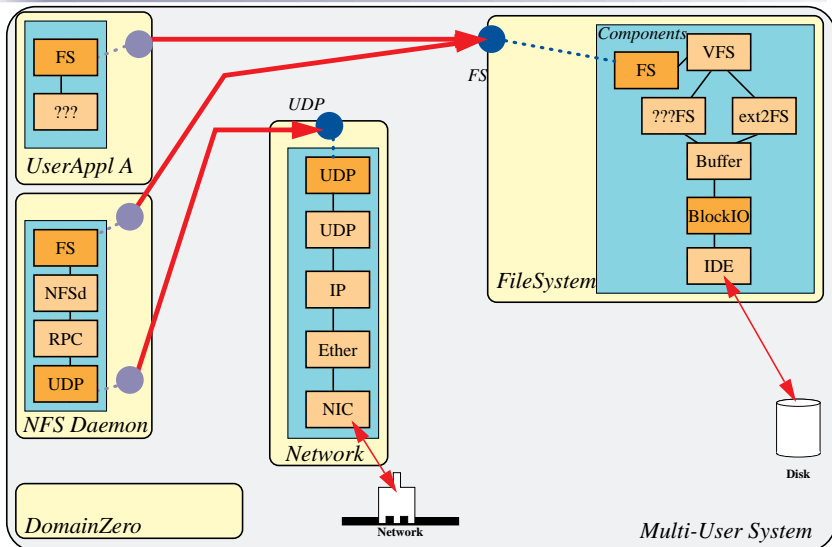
FS

???

UserAppl A

FS

NFSd

RPC

UDP

NFS Daemon

UDP

UDP

UDP

IP

Ether

NIC

Network

FS

Components

FS

VFS

???FS

ext2FS

Buffer

BlockIO

IDE

FileSystem

Disk

DomainZero

Network

Multi-User System